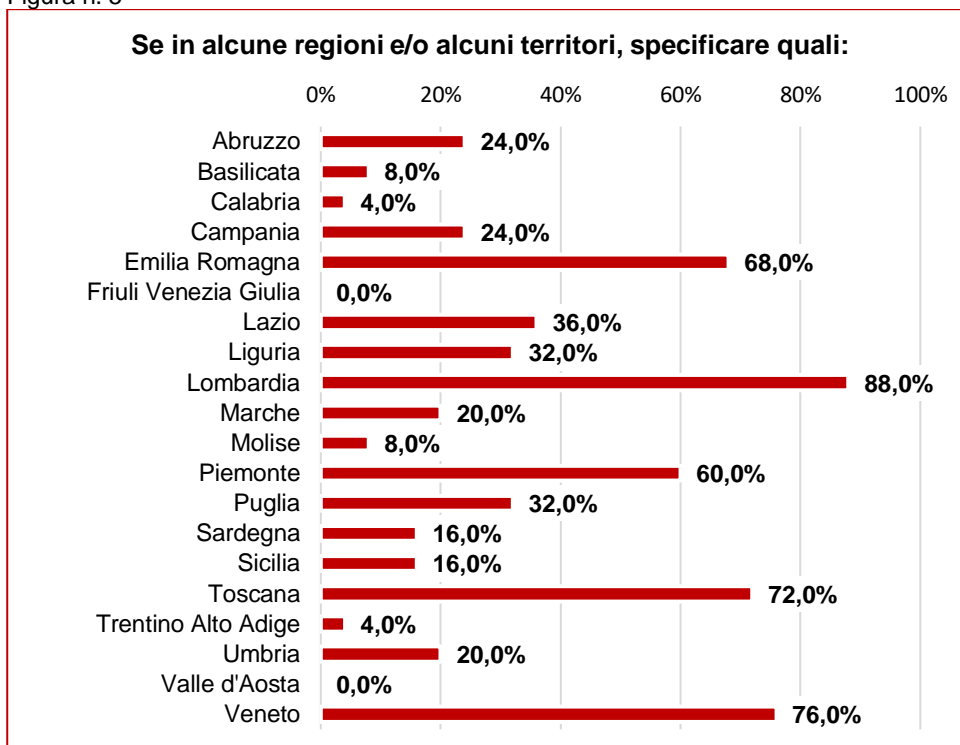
Figura n. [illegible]

Se in alcune regioni e/o alcuni territori, specificare quali:

0% 20% 40% 60% 80% 100%

| | |
|---|---|
| Abruzzo | 24,0% |
| Basilicata | 8,0% |
| Calabria | 4,0% |
| Campania | 24,0% |
| Emilia Romagna | 68,0% |
| Friuli Venezia Giulia | 0,0% |
| Lazio | 36,0% |
| Liguria | 32,0% |
| Lombardia | 88,0% |
| Marche | 20,0% |
| Molise | 8,0% |
| Piemonte | 60,0% |
| Puglia | 32,0% |
| Sardegna | 16,0% |
| Sicilia | 16,0% |
| Toscana | 72,0% |
| Trentino Alto Adige | 4,0% |
| Umbria | 20,0% |
| Valle d'Aosta | 0,0% |
| Veneto | 76,0% |